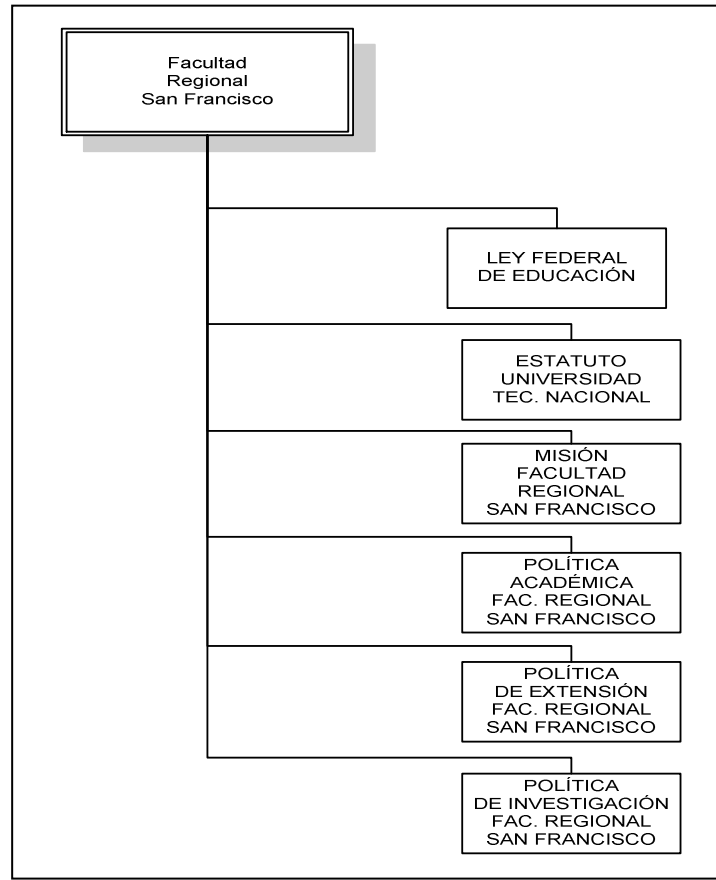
Facultad
Regional
San Francisco

LEY FEDERAL
DE EDUCACIÓN

ESTATUTO
UNIVERSIDAD
TEC. NACIONAL

MISIÓN
FACULTAD
REGIONAL
SAN FRANCISCO

POLÍTICA
ACADÉMICA
FAC. REGIONAL
SAN FRANCISCO

POLÍTICA
DE EXTENSIÓN
FAC. REGIONAL
SAN FRANCISCO

POLÍTICA
DE INVESTIGACIÓN
FAC. REGIONAL
SAN FRANCISCO